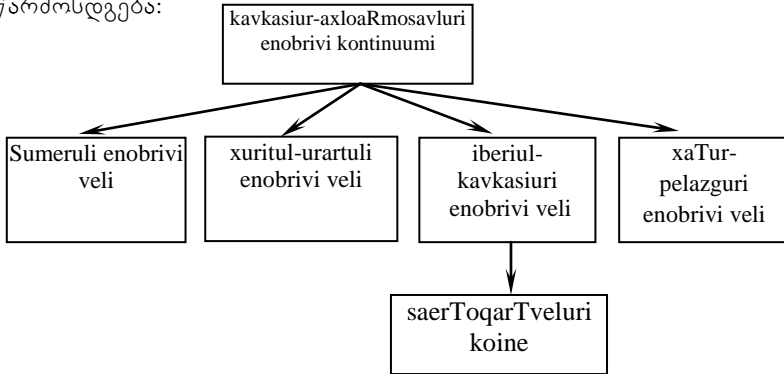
წარმოსდგება:

kavkasiur-axloaRmosavluri enobrivi kontinuumi

Sumeruli enobrivi veli

xuritul-urartuli enobrivi veli

iberiul-kavkasiuri enobrivi veli

xaTur-pelazguri enobrivi veli

saerToqarTveluri koine